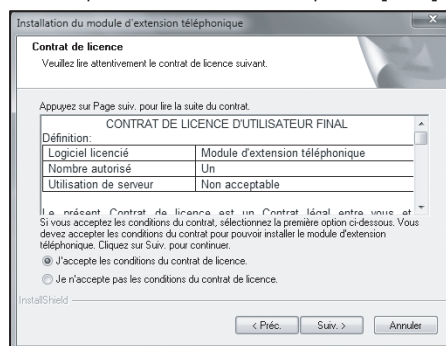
Installation du module d'extension téléphonique

Contrat de licence

Veuillez lire attentivement le contrat de licence suivant.

Appuyez sur Page suiv. pour lire la suite du contrat.

CONTRAT DE LICENCE D'UTILISATEUR FINAL

Définition:

| Logiciel licencié | Module d'extension téléphonique |
|---|---|
| Nombre autorisé | Un |
| Utilisation de serveur | Non acceptable |

Le présent Contrat de licence est un Contrat légal entre vous et

Si vous acceptez les conditions du contrat, sélectionnez la première option ci-dessous. Vous devez accepter les conditions du contrat pour pouvoir installer le module d'extension téléphonique. Cliquez sur Suiv. pour continuer.

J'accepte les conditions du contrat de licence.

Je n'accepte pas les conditions du contrat de licence.

InstallShield

< Préc.

Suiv. >

Annuler